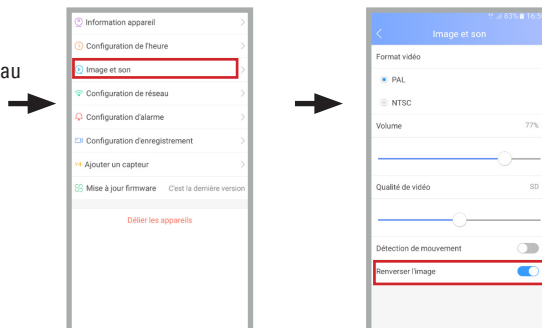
au

Information appareil
Configuration de l'heure
Image et son
Configuration de réseau
Configuration d'alarme
Configuration d'enregistrement
Ajouter un capteur
Mise à jour firmware C'est la dernière version
Délier les appareils

63% 16:5
Image et son
Format vidéo
PAL
NTSC
Volume 77%
Qualité de vidéo SD
Détection de mouvement
Renverser l'image